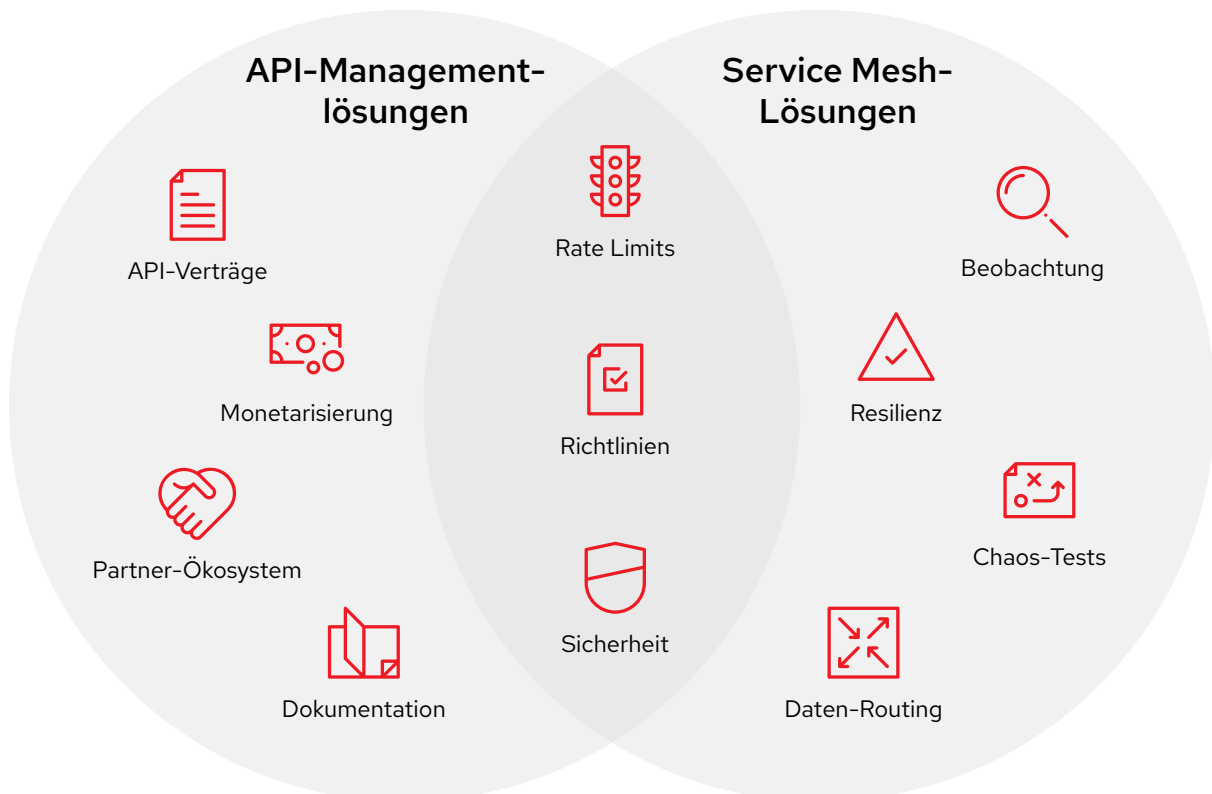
API-Managementlösungen

API-Verträge

Monetarisierung

Partner-Ökosystem

Dokumentation

Rate Limits

Richtlinien

Sicherheit

Service Mesh-Lösungen

Beobachtung

Resilienz

Chaos-Tests

Daten-Routing